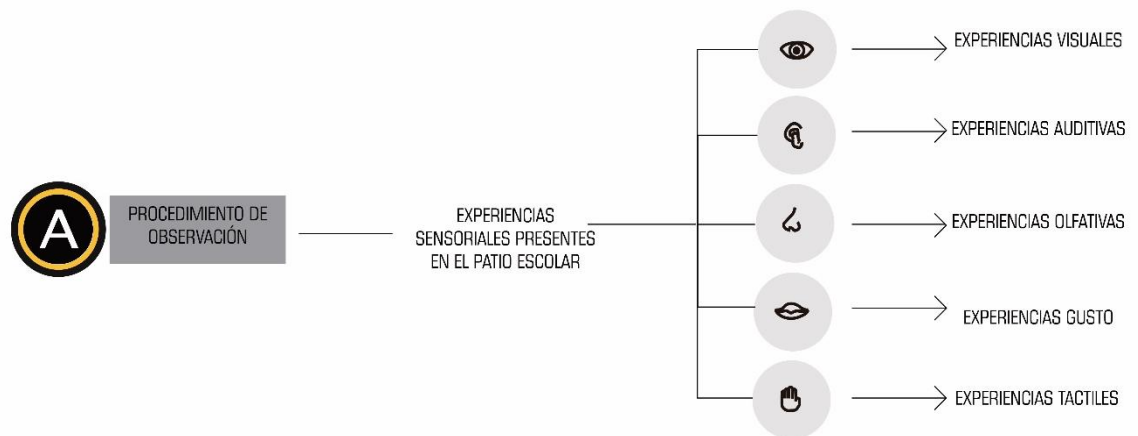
A

PROCEDIMIENTO DE OBSERVACIÓN

EXPERIENCIAS SENSORIALES PRESENTES EN EL PATIO ESCOLAR

EXPERIENCIAS VISUALES

EXPERIENCIAS AUDITIVAS

EXPERIENCIAS OLFATIVAS

EXPERIENCIAS GUSTO

EXPERIENCIAS TACTILES